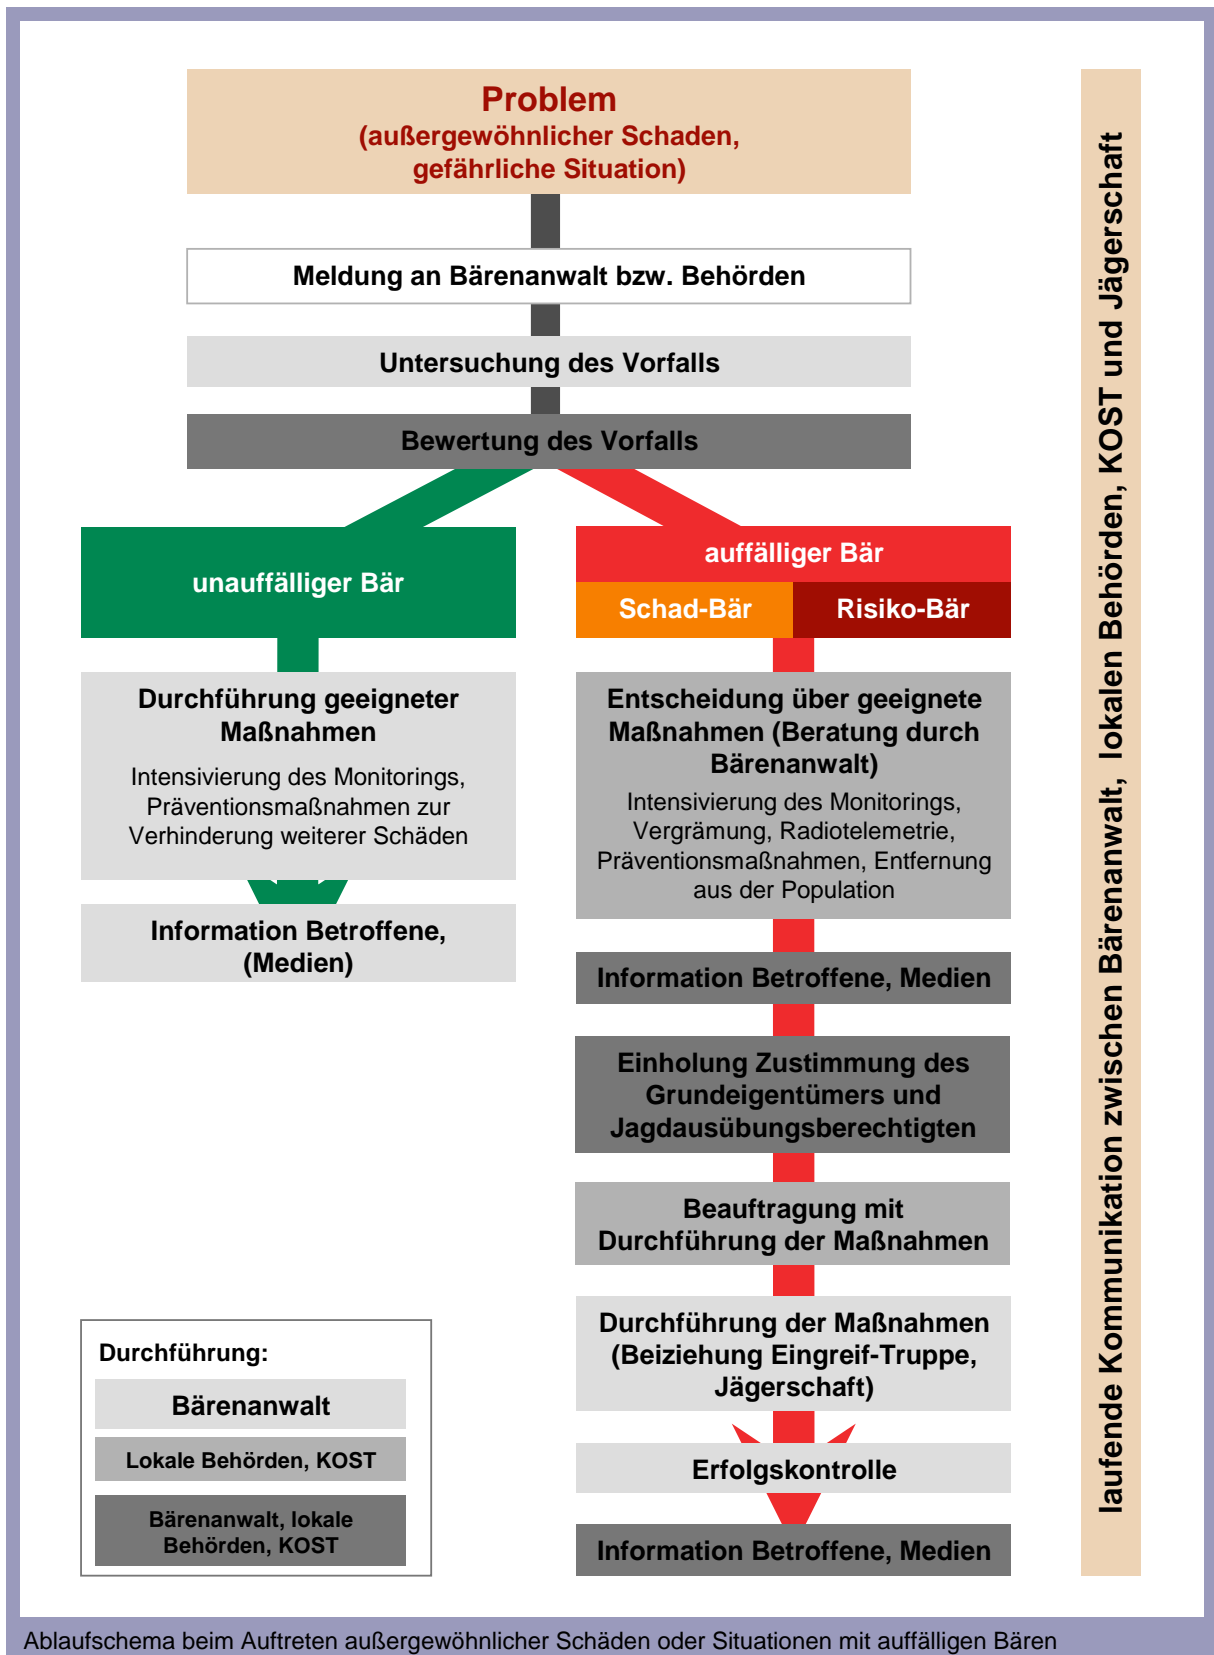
Problem
(außergewöhnlicher Schaden, gefährliche Situation)

Meldung an Bärenanwalt bzw. Behörden

Untersuchung des Vorfalls

Bewertung des Vorfalls

unauffälliger Bär

Durchführung geeigneter Maßnahmen

Intensivierung des Monitorings, Präventionsmaßnahmen zur Verhinderung weiterer Schäden

Information Betroffene, (Medien)

auffälliger Bär

Schad-Bär

Risiko-Bär

Entscheidung über geeignete Maßnahmen (Beratung durch Bärenanwalt)

Intensivierung des Monitorings, Vergrämung, Radiotelemetrie, Präventionsmaßnahmen, Entfernung aus der Population

Information Betroffene, Medien

Einholung Zustimmung des Grundeigentümers und Jagdausübungsberechtigten

Beauftragung mit Durchführung der Maßnahmen

Durchführung der Maßnahmen (Beiziehung Eingreif-Truppe, Jägerschaft)

Erfolgskontrolle

Information Betroffene, Medien

Durchführung:

Bärenanwalt

Lokale Behörden, KOST

Bärenanwalt, lokale Behörden, KOST

laufende Kommunikation zwischen Bärenanwalt, lokalen Behörden, KOST und Jägerschaft

Ablaufschema beim Auftreten außergewöhnlicher Schäden oder Situationen mit auffälligen Bären